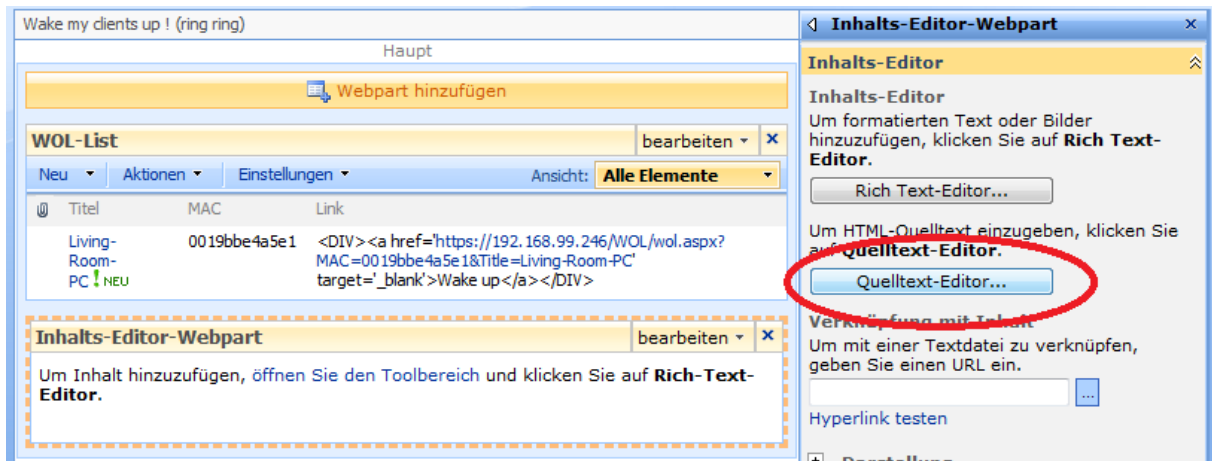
Wake my clients up ! (ring ring)

Haupt

Webpart hinzufügen

WOL-List

bearbeiten ▾ ×

Neu ▾ Aktionen ▾ Einstellungen ▾ Ansicht: Alle Elemente ▾

| | Titel | MAC | Link |
|---|---|---|---|
| | Living-Room-PC ! NEU | 0019bbe4a5e1 | <DIV><a href='https://192.168.99.246/WOL/wol.aspx?MAC=0019bbe4a5e1&Title=Living-Room-PC' target='_blank'>Wake up</a></DIV> |

Inhalts-Editor-Webpart

bearbeiten ▾ ×

Um Inhalt hinzuzufügen, öffnen Sie den Toolbereich und klicken Sie auf **Rich-Text-Editor**.

Inhalts-Editor-Webpart ×

Inhalts-Editor

Inhalts-Editor

Um formatierten Text oder Bilder hinzuzufügen, klicken Sie auf **Rich Text-Editor**.

Rich Text-Editor...

Um HTML-Quelltext einzugeben, klicken Sie auf **Quelltext-Editor**.

Quelltext-Editor...

Verknüpfung mit Inhalt

Um mit einer Textdatei zu verknüpfen, geben Sie einen URL ein.

...

Hyperlink testen

+ Darstellung